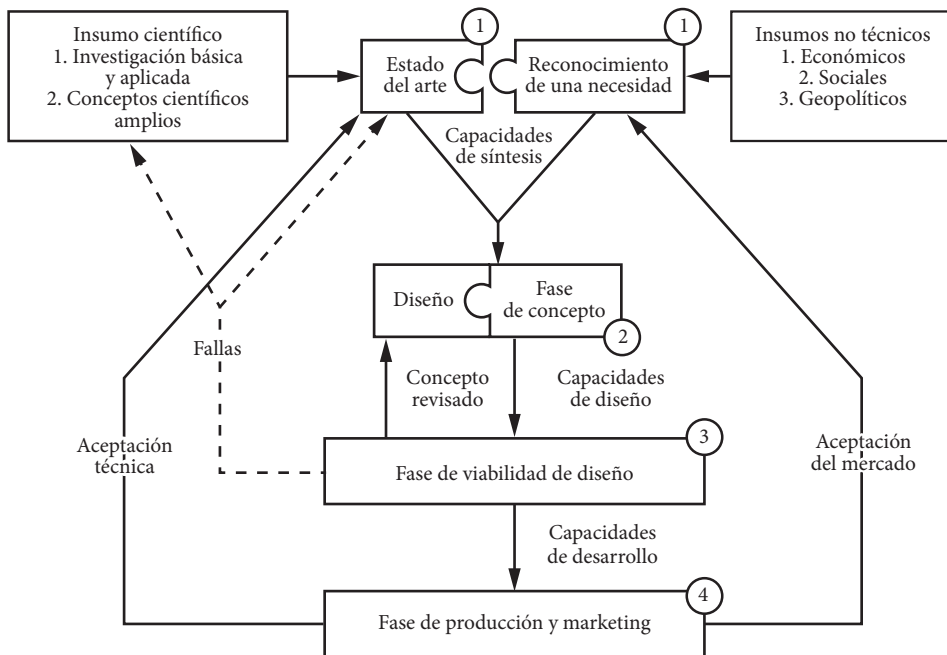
Insumo científico
1. Investigación básica y aplicada
2. Conceptos científicos amplios

1
Estado del arte

1
Reconocimiento de una necesidad

Insumos no técnicos
1. Económicos
2. Sociales
3. Geopolíticos

Capacidades de síntesis

Diseño

Fase de concepto
2

Fallas

Concepto revisado

Capacidades de diseño

Aceptación técnica

3
Fase de viabilidad de diseño

Aceptación del mercado

Capacidades de desarrollo

4
Fase de producción y marketing